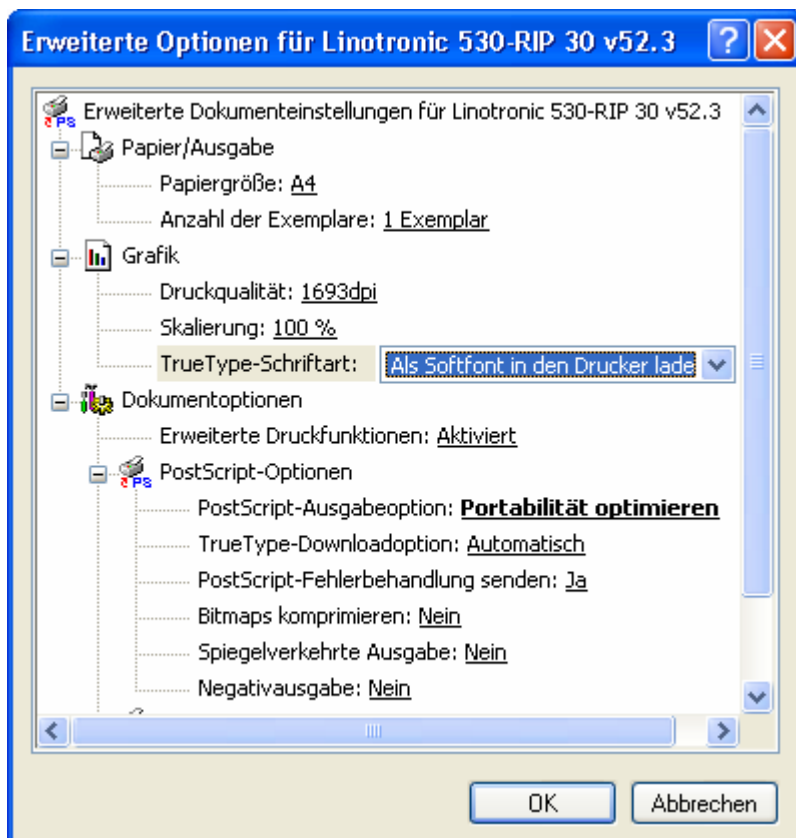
Erweiterte Optionen für Linotronic 530-RIP 30 v52.3

Erweiterte Dokumenteinstellungen für Linotronic 530-RIP 30 v52.3

Papier/Ausgabe

Papiergröße: A4

Anzahl der Exemplare: 1 Exemplar

Grafik

Druckqualität: 1693dpi

Skalierung: 100 %

TrueType-Schriftart: Als Softfont in den Drucker lade

Dokumentoptionen

Erweiterte Druckfunktionen: Aktiviert

PostScript-Optionen

PostScript-Ausgabeoption: Portabilität optimieren

TrueType-Downloadoption: Automatisch

PostScript-Fehlerbehandlung senden: Ja

Bitmaps komprimieren: Nein

Spiegelverkehrte Ausgabe: Nein

Negativausgabe: Nein

OK

Abbrechen